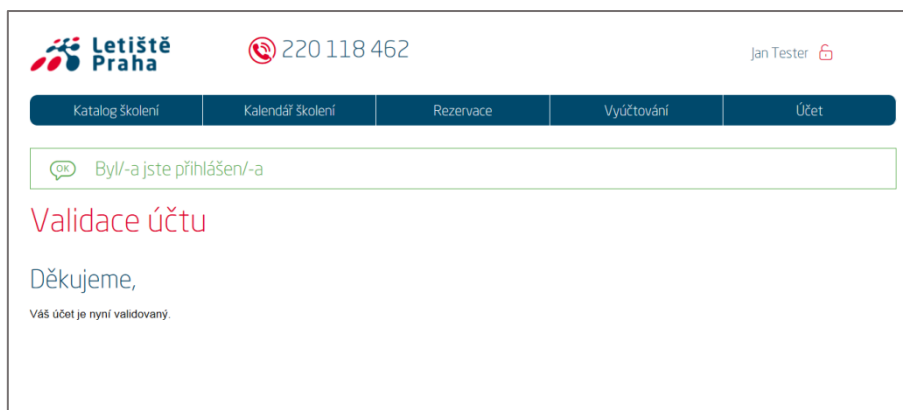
Letiště Praha

220 118 462

Jan Tester

| Katalog školení | Kalendář školení | Rezervace | Vyúčtování | Účet |
|---|---|---|---|---|

OK Byl/-a jste přihlášen/-a

Validace účtu

Děkujeme,

Váš účet je nyní validovaný.